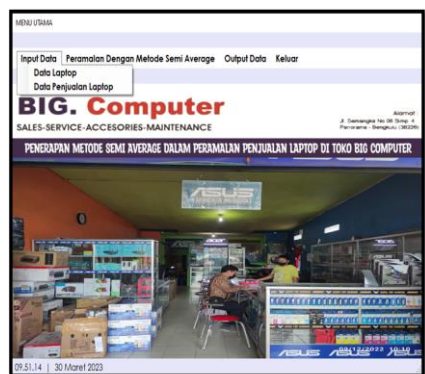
MENU UTAMA

Input Data  Peramalan Dengan Metode Semi Average  Output Data  Keluar

Data Laptop

Data Penjualan Laptop

BIG. Computer

SALES-SERVICE-ACCESORIES-MAINTENANCE

Alamat
Jl. Semangka No 36 Simp. 4 Panorama - Bengkulu (38226)

PENERAPAN METODE SEMI AVERAGE DALAM PERAMALAN PENJUALAN LAPTOP DI TOKO BIG COMPUTER

ASUS

ASUS

09.51.14 | 30 Maret 2023